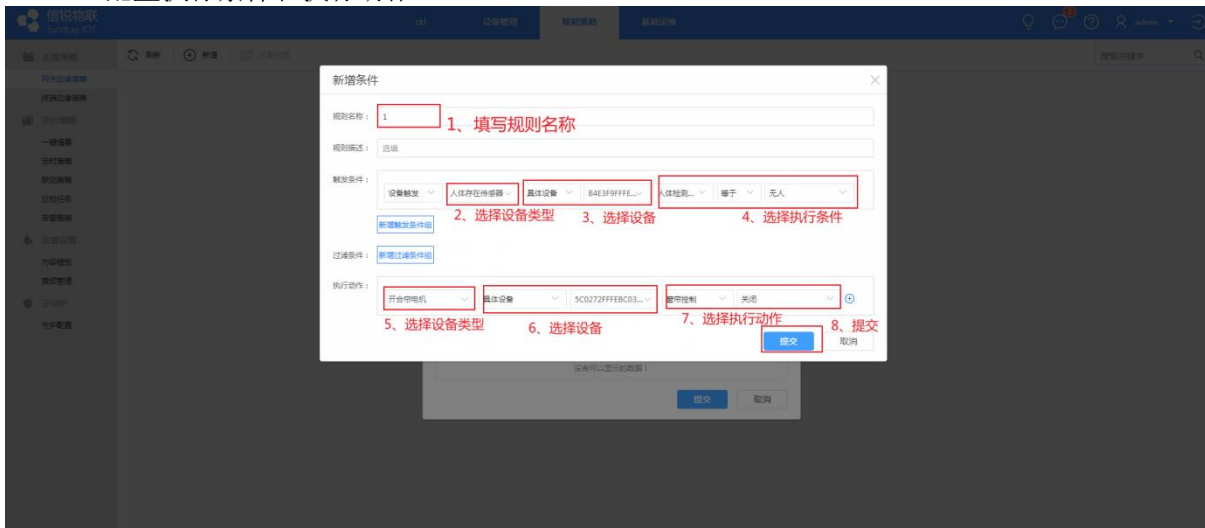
信锐物联 Sundray IOT

ckt 设备管理 智能策略 基础设施

admin

边缘策略

同步边缘策略

跨网边缘策略

平台策略

一键场景

定时策略

联动策略

巡检任务

告警策略

数据服务

内容管理

资源管理

运维护

守护配置

刷新 新增

搜索关键字

新增条件

规则名称： 1 1、填写规则名称

规则描述： 选填

触发条件： 设备触发 人体存在传感器 具体设备 B4E3F9FFFE... 人体检测... 等于 无人

2、选择设备类型 3、选择设备 4、选择执行条件

新增触发条件组

过滤条件： 新增过滤条件组

执行动作： 开合帘电机 具体设备 5C0272FFFEBC03... 窗帘控制 关闭

5、选择设备类型 6、选择设备 7、选择执行动作 8、提交

提交 取消

设备可以显示的数据！

提交 取消